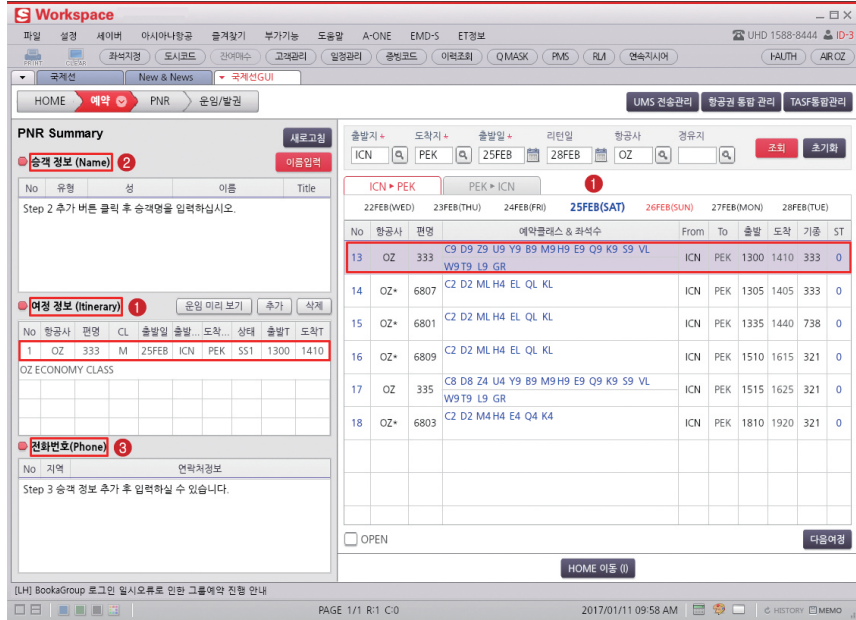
S Workspace

파일 설정 세이버 아시아나항공 즐겨찾기 부가기능 도움말 A-ONE EMD-S ET정보 UHD 1588-8444 ID-3

PRINT CLEAR 좌석지정 도시코드 잔여매수 고객관리 일정관리 증빙코드 이력조회 QMASK PMS RLI 연속지시어 I-AUTH AIR OZ

국제선 New & News 국제선GUI

HOME 예약 PNR 운임/발권

UMS 전송관리 항공권 통합 관리 TASF통합관리

PNR Summary

새로고침

승객 정보 (Name) 2

이름입력

| No | 유형 | 성 | 이름 | Title |
|---|---|---|---|---|

Step 2 추가 버튼 클릭 후 승객명을 입력하십시오.

여정 정보 (Itinerary) 1

운임 미리 보기 추가 삭제

| No | 항공사 | 편명 | CL | 출발일 | 출발... | 도착... | 상태 | 출발T | 도착T |
|---|---|---|---|---|---|---|---|---|---|
| 1 | OZ | 333 | M | 25FEB | ICN | PEK | SS1 | 1300 | 1410 |

OZ ECONOMY CLASS

전화번호(Phone) 3

| No | 지역 | 연락처정보 |
|---|---|---|

Step 3 승객 정보 추가 후 입력하실 수 있습니다.

출발지 * 도착지 * 출발일 * 리턴일 항공사 경유지
ICN PEK 25FEB 28FEB OZ
조회 초기화

ICN ▸ PEK PEK ▸ ICN 1

22FEB(WED) 23FEB(THU) 24FEB(FRI) 25FEB(SAT) 26FEB(SUN) 27FEB(MON) 28FEB(TUE)

| No | 항공사 | 편명 | 예약클래스 & 좌석수 | From | To | 출발 | 도착 | 기종 | ST |
|---|---|---|---|---|---|---|---|---|---|
| 13 | OZ | 333 | C9 D9 Z9 U9 Y9 B9 M9 H9 E9 Q9 K9 S9 VL W9 T9 L9 GR | ICN | PEK | 1300 | 1410 | 333 | 0 |
| 14 | OZ* | 6807 | C2 D2 ML H4 EL QL KL | ICN | PEK | 1305 | 1405 | 333 | 0 |
| 15 | OZ* | 6801 | C2 D2 ML H4 EL QL KL | ICN | PEK | 1335 | 1440 | 738 | 0 |
| 16 | OZ* | 6809 | C2 D2 ML H4 EL QL KL | ICN | PEK | 1510 | 1615 | 321 | 0 |
| 17 | OZ | 335 | C8 D8 Z4 U4 Y9 B9 M9 H9 E9 Q9 K9 S9 VL W9 T9 L9 GR | ICN | PEK | 1515 | 1625 | 321 | 0 |
| 18 | OZ* | 6803 | C2 D2 M4 H4 E4 Q4 K4 | ICN | PEK | 1810 | 1920 | 321 | 0 |

OPEN 다음여정

HOME 이동 (I)

[LH] BookaGroup 로그인 일시오류로 인한 그룹예약 진행 안내

PAGE 1/1 R:1 C:0 2017/01/11 09:58 AM HISTORY MEMO